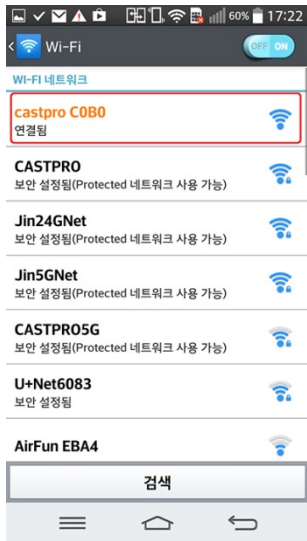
60% 17:22

Wi-Fi

OFF ON

WI-FI 네트워크

castpro C0B0
연결됨

CASTPRO
보안 설정됨(Protected 네트워크 사용 가능)

Jin24GNet
보안 설정됨(Protected 네트워크 사용 가능)

Jin5GNet
보안 설정됨(Protected 네트워크 사용 가능)

CASTPRO5G
보안 설정됨(Protected 네트워크 사용 가능)

U+Net6083
보안 설정됨

AirFun EBA4

검색